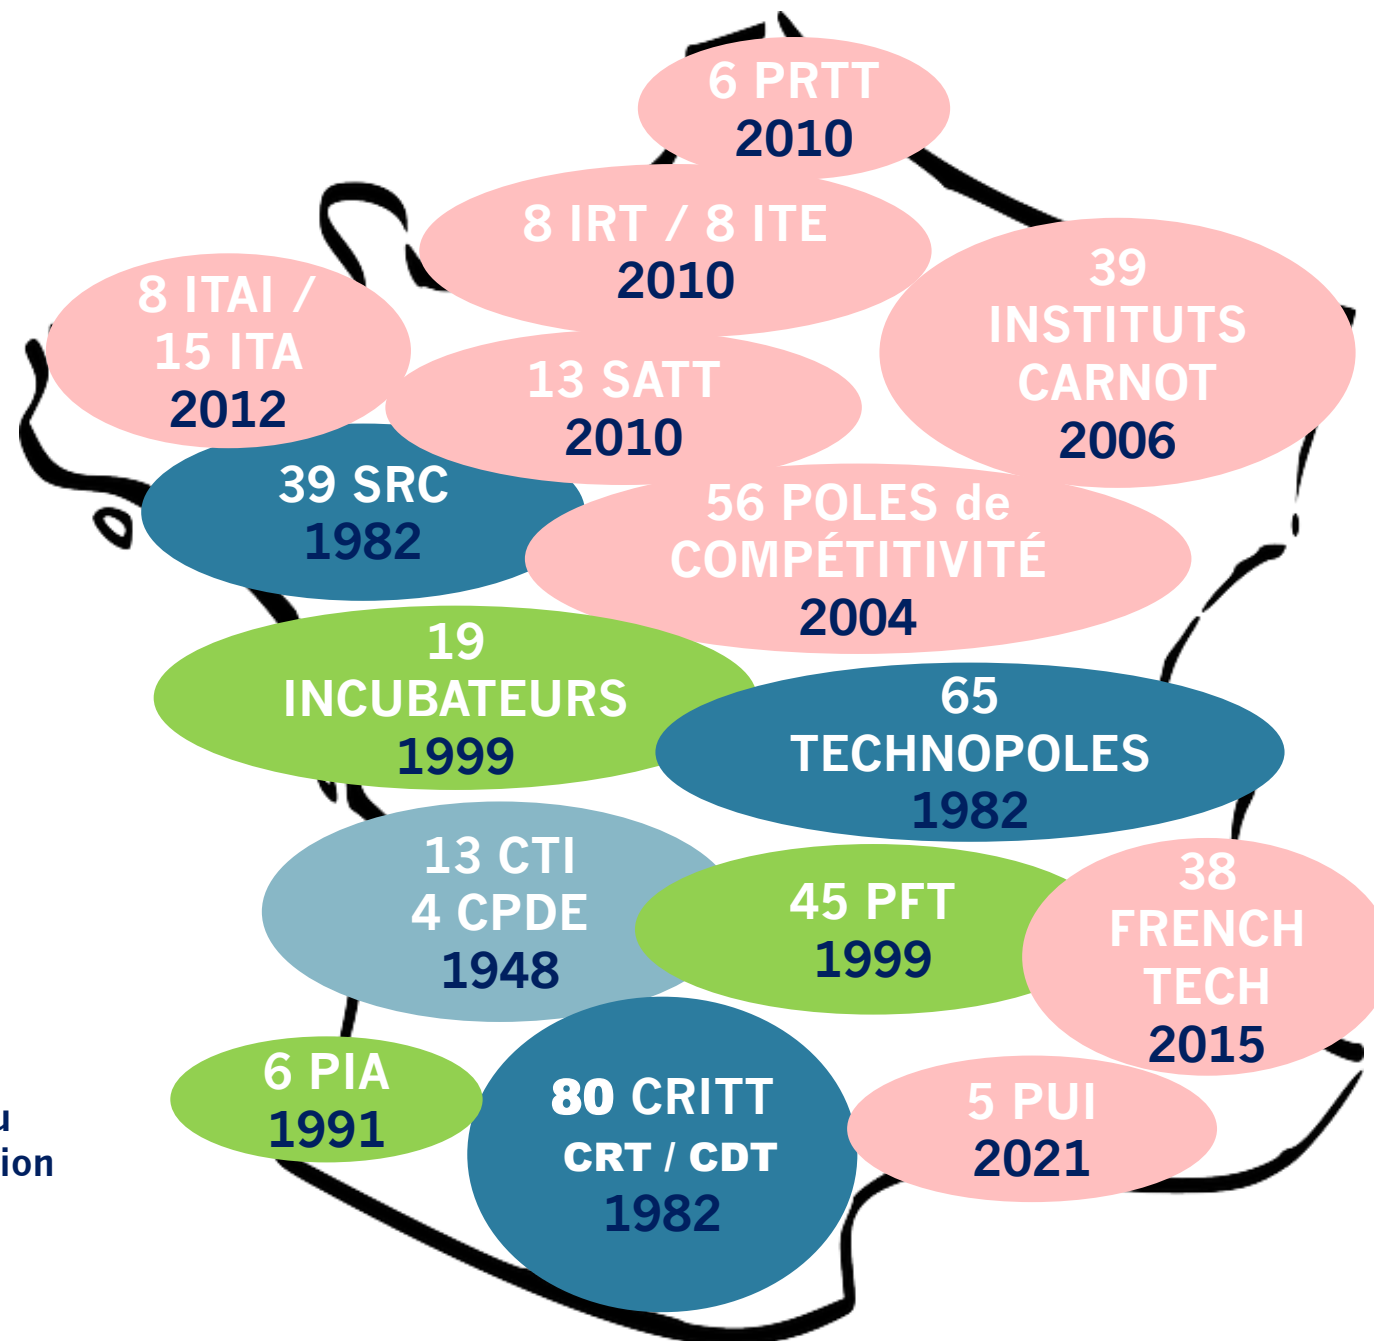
6 PRTT
2010

8 IRT / 8 ITE
2010

8 ITAI /
15 ITA
2012

39
INSTITUTS
CARNOT
2006

13 SATT
2010

39 SRC
1982

56 POLES de
COMPÉTITIVITÉ
2004

19
INCUBATEURS
1999

65
TECHNOPOLES
1982

13 CTI
4 CPDE
1948

45 PFT
1999

38
FRENCH
TECH
2015

6 PIA
1991

80 CRITT
CRT / CDT
1982

5 PUI
2021

u
ion